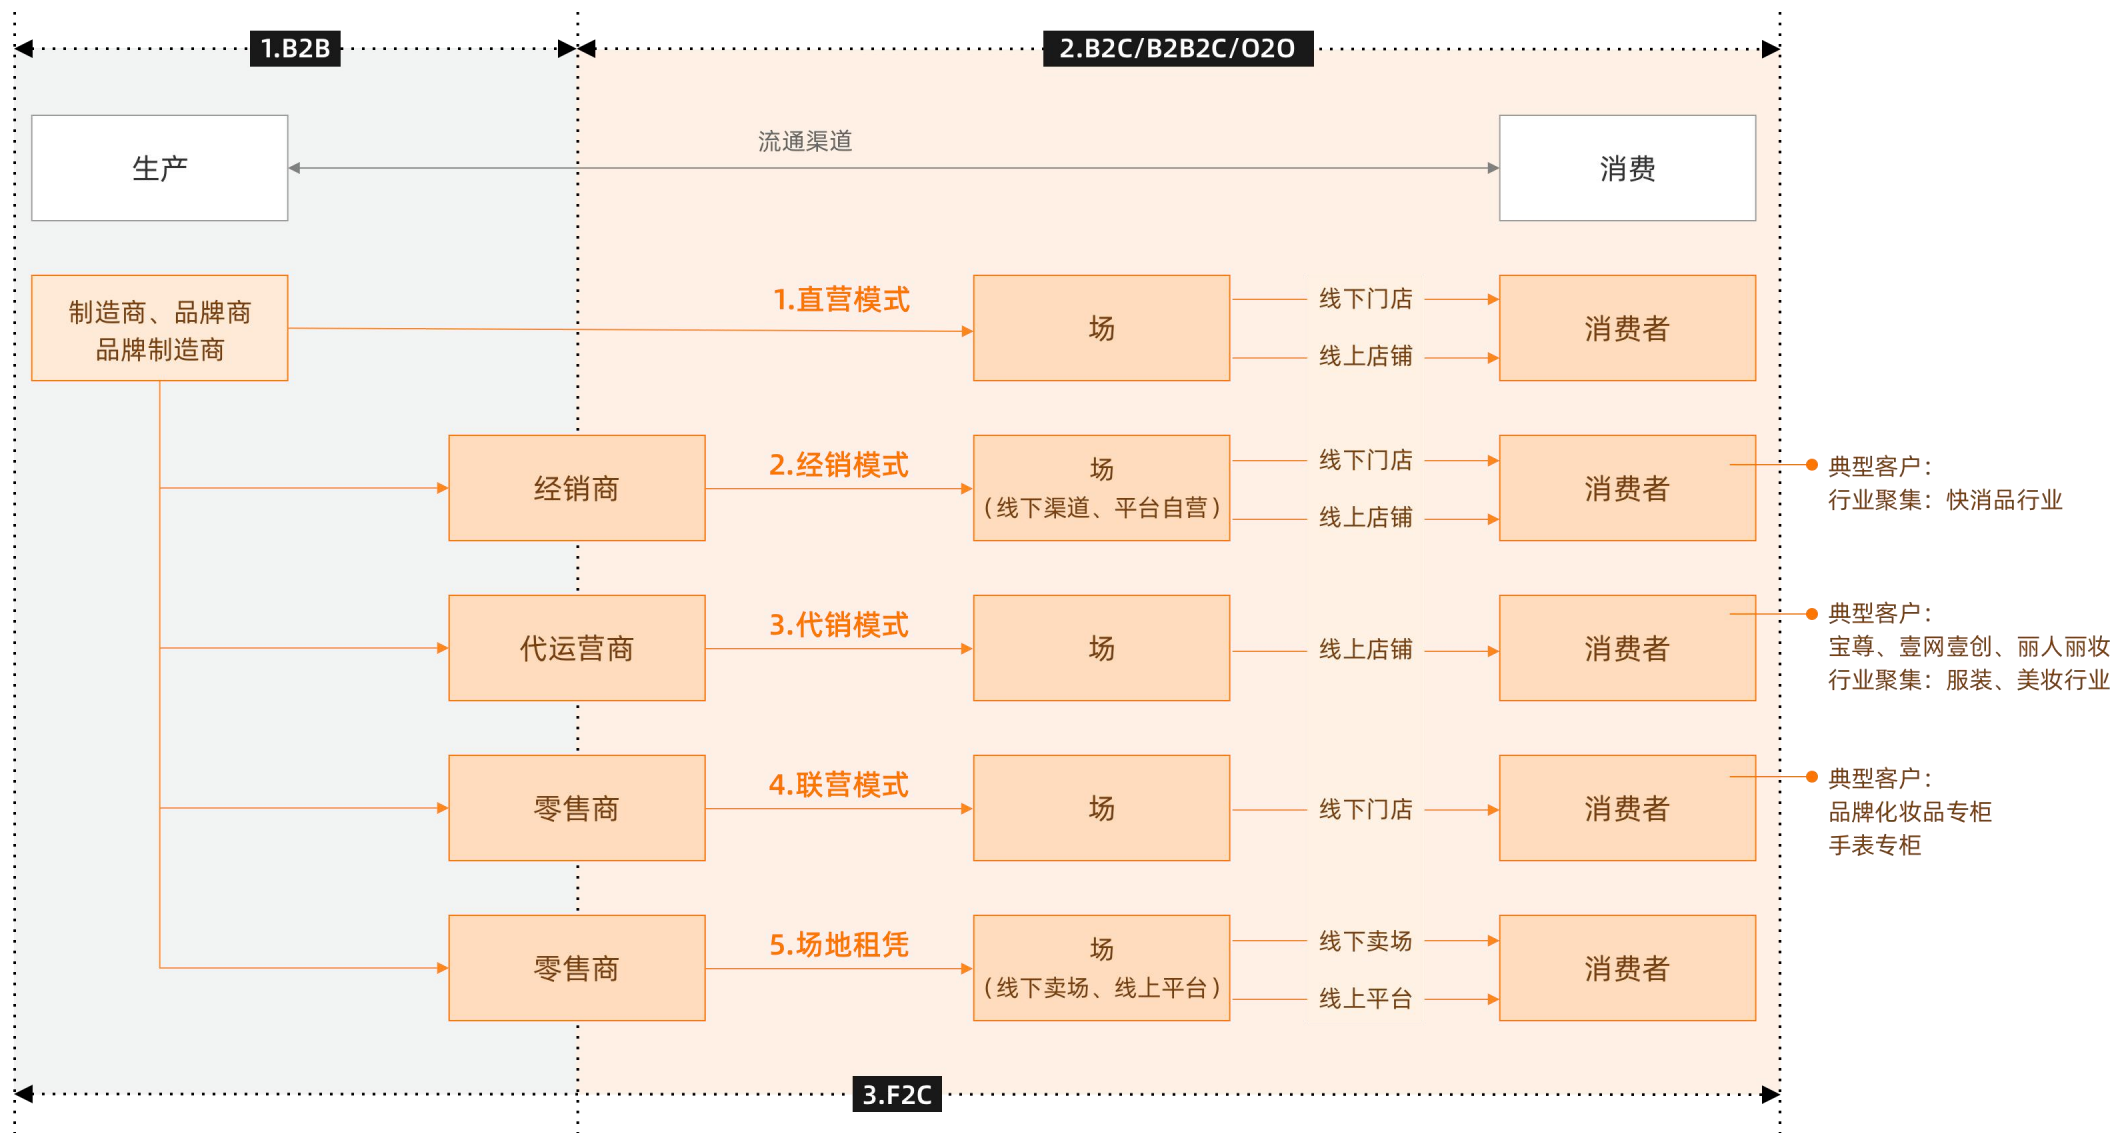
1.B2B

2.B2C/B2B2C/O2O

生产

流通渠道

消费

制造商、品牌商
品牌制造商

1.直营模式

场

线下门店

线上店铺

消费者

经销商

2.经销模式

场
（线下渠道、平台自营）

线下门店

线上店铺

消费者

典型客户：
行业聚集：快消品行业

代运营商

3.代销模式

场

线上店铺

消费者

典型客户：
宝尊、壹网壹创、丽人丽妆
行业聚集：服装、美妆行业

零售商

4.联营模式

场

线下门店

消费者

典型客户：
品牌化妆品专柜
手表专柜

零售商

5.场地租凭

场
（线下卖场、线上平台）

线下卖场

线上平台

消费者

3.F2C